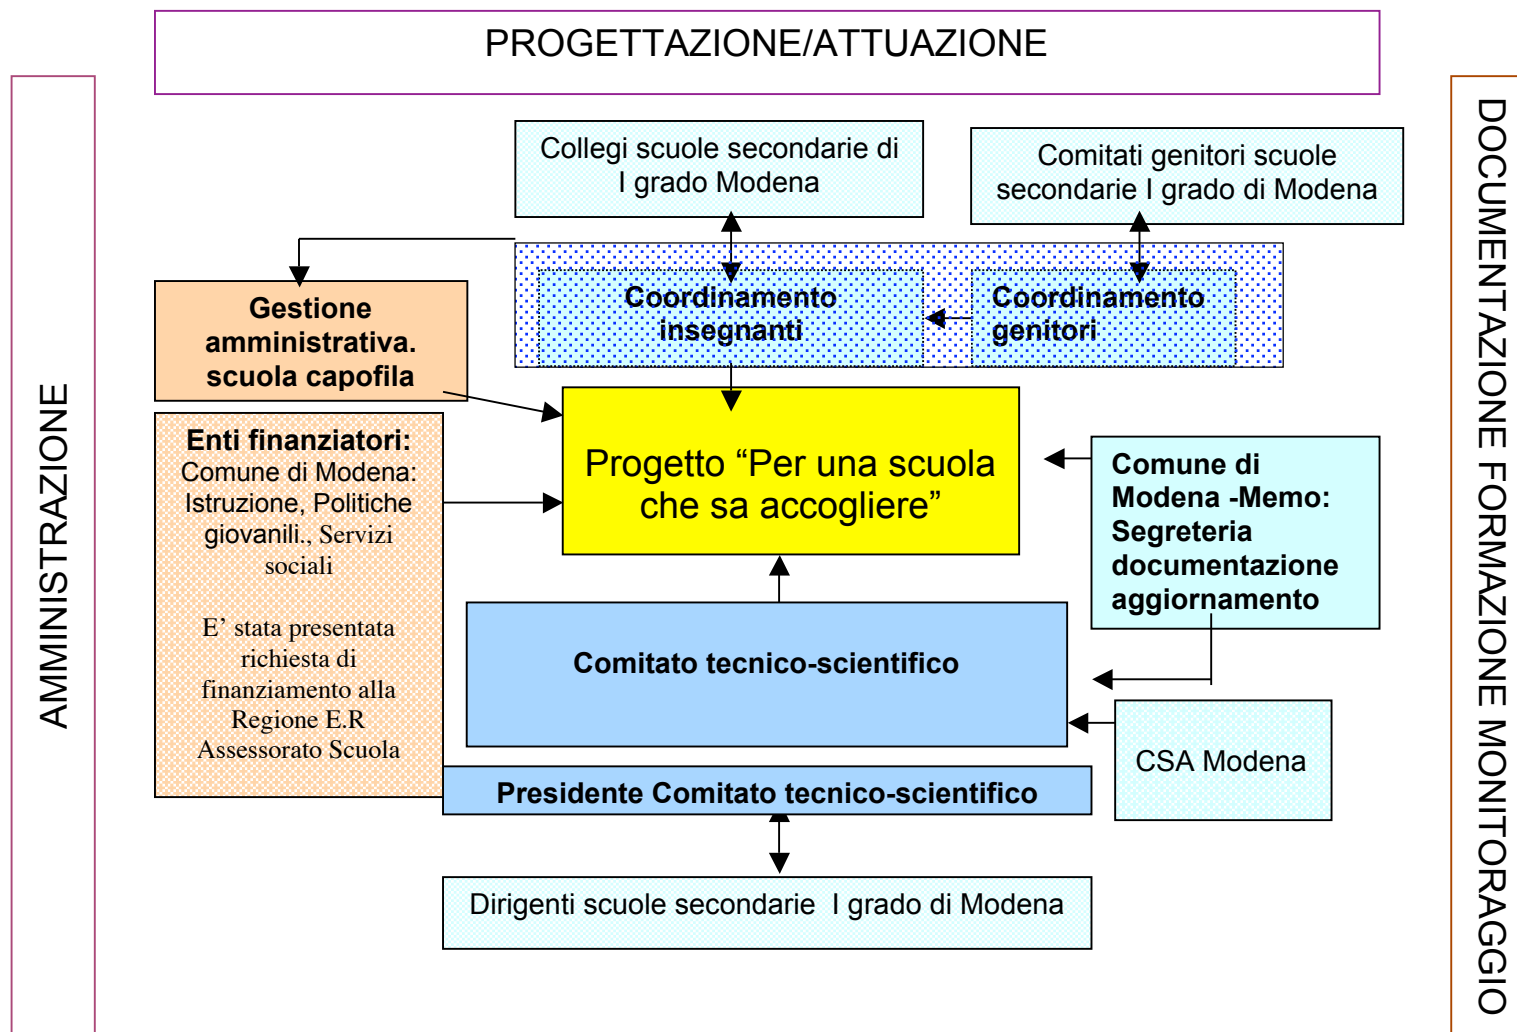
PROGETTAZIONE/ATTUAZIONE

AMMINISTRAZIONE

Collegi scuole secondarie di I grado Modena

Comitati genitori scuole secondarie I grado di Modena

Gestione amministrativa. scuola capofila

Coordinamento insegnanti

Coordinamento genitori

Enti finanziatori: Comune di Modena: Istruzione, Politiche giovanili., Servizi sociali

E' stata presentata richiesta di finanziamento alla Regione E.R Assessorato Scuola

Progetto "Per una scuola che sa accogliere"

Comune di Modena -Memo: Segreteria documentazione aggiornamento

Comitato tecnico-scientifico

CSA Modena

Presidente Comitato tecnico-scientifico

Dirigenti scuole secondarie I grado di Modena

DOCUMENTAZIONE FORMAZIONE MONITORAGGIO